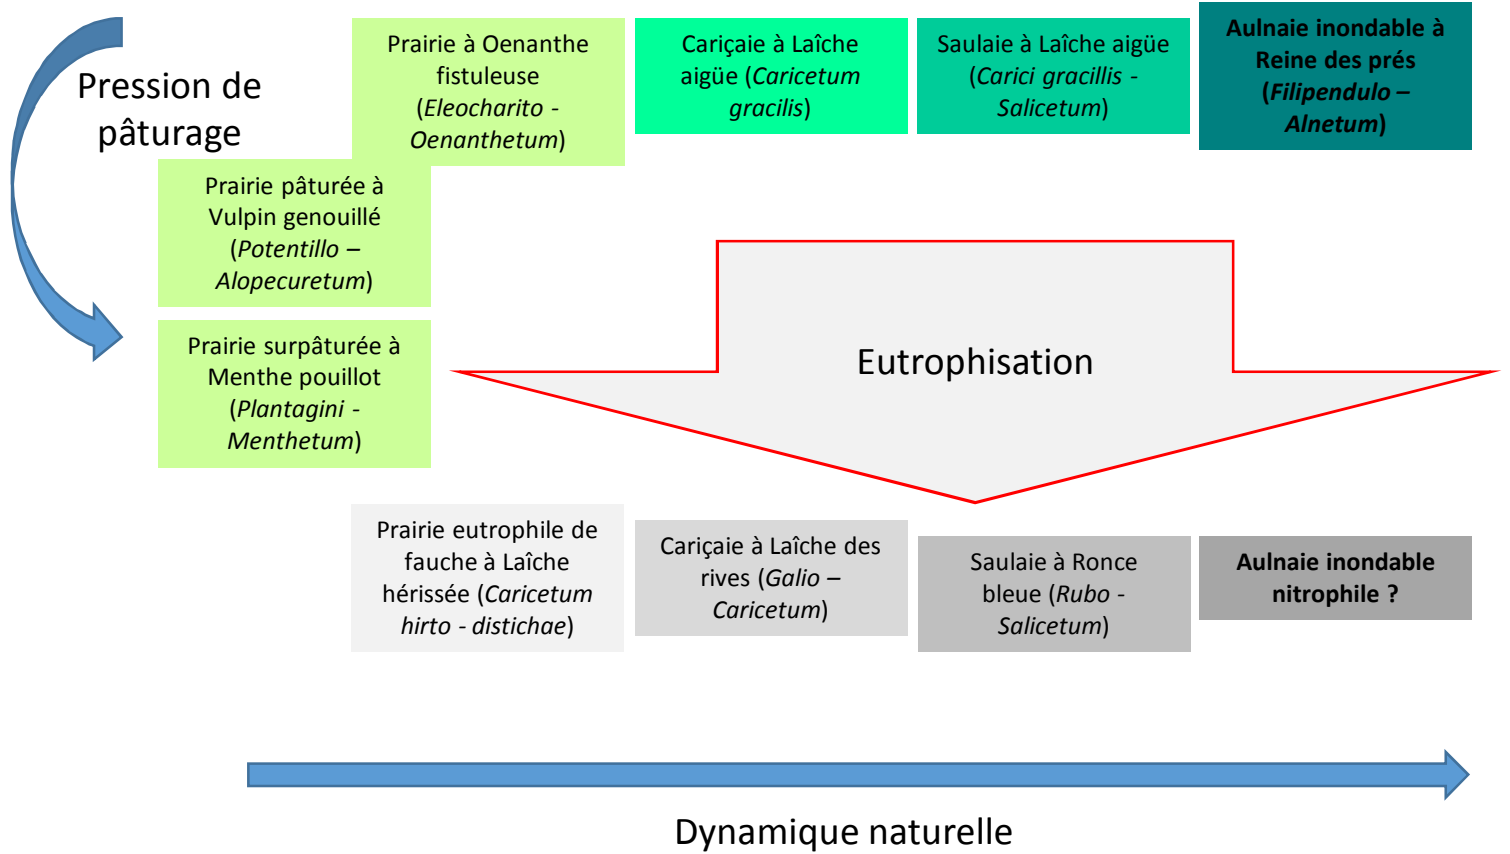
Pression de pâturage

Prairie à Oenanthe fistuleuse (*Eleocharito - Oenanthetum*)

Cariçaie à Laîche aigüe (*Caricetum gracilis*)

Saulaie à Laîche aigüe (*Carici gracillis - Salicetum*)

**Aulnaie inondable à Reine des prés (*Filipendulo – Alnetum*)**

Prairie pâturée à Vulpin genouillé (*Potentillo – Alopecuretum*)

Prairie surpâturée à Menthe pouillot (*Plantagini - Menthetum*)

Eutrophisation

Prairie eutrophile de fauche à Laîche hérissée (*Caricetum hirto - distichae*)

Cariçaie à Laîche des rives (*Galio – Caricetum*)

Saulaie à Ronce bleue (*Rubo - Salicetum*)

**Aulnaie inondable nitrophile ?**

Dynamique naturelle